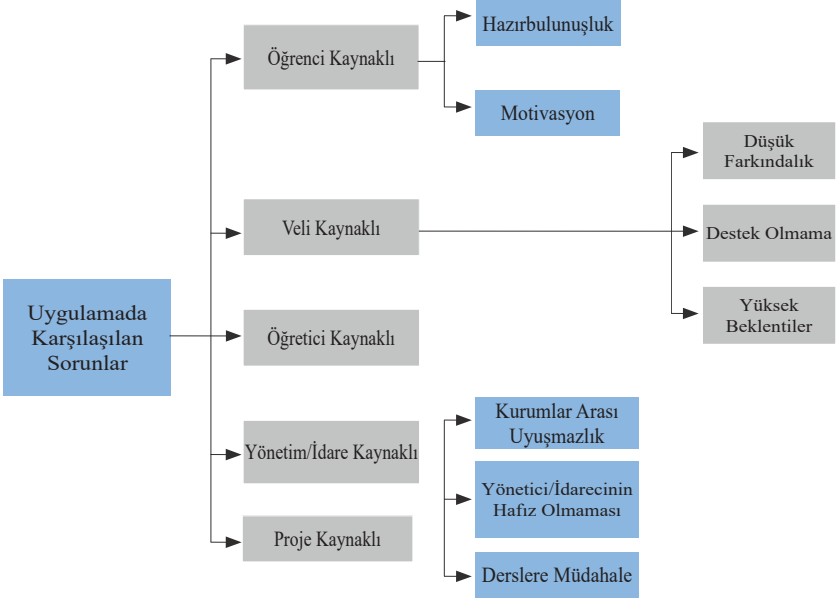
Uygulamada Karşılaşılan Sorunlar

Öğrenci Kaynaklı

Hazırbulunuşluk

Motivasyon

Veli Kaynaklı

Düşük Farkındalık

Destek Olmama

Yüksek Beklentiler

Öğretici Kaynaklı

Yönetim/İdare Kaynaklı

Kurumlar Arası Uyuşmazlık

Yönetici/İdarecinin Hafız Olmaması

Derslere Müdahale

Proje Kaynaklı